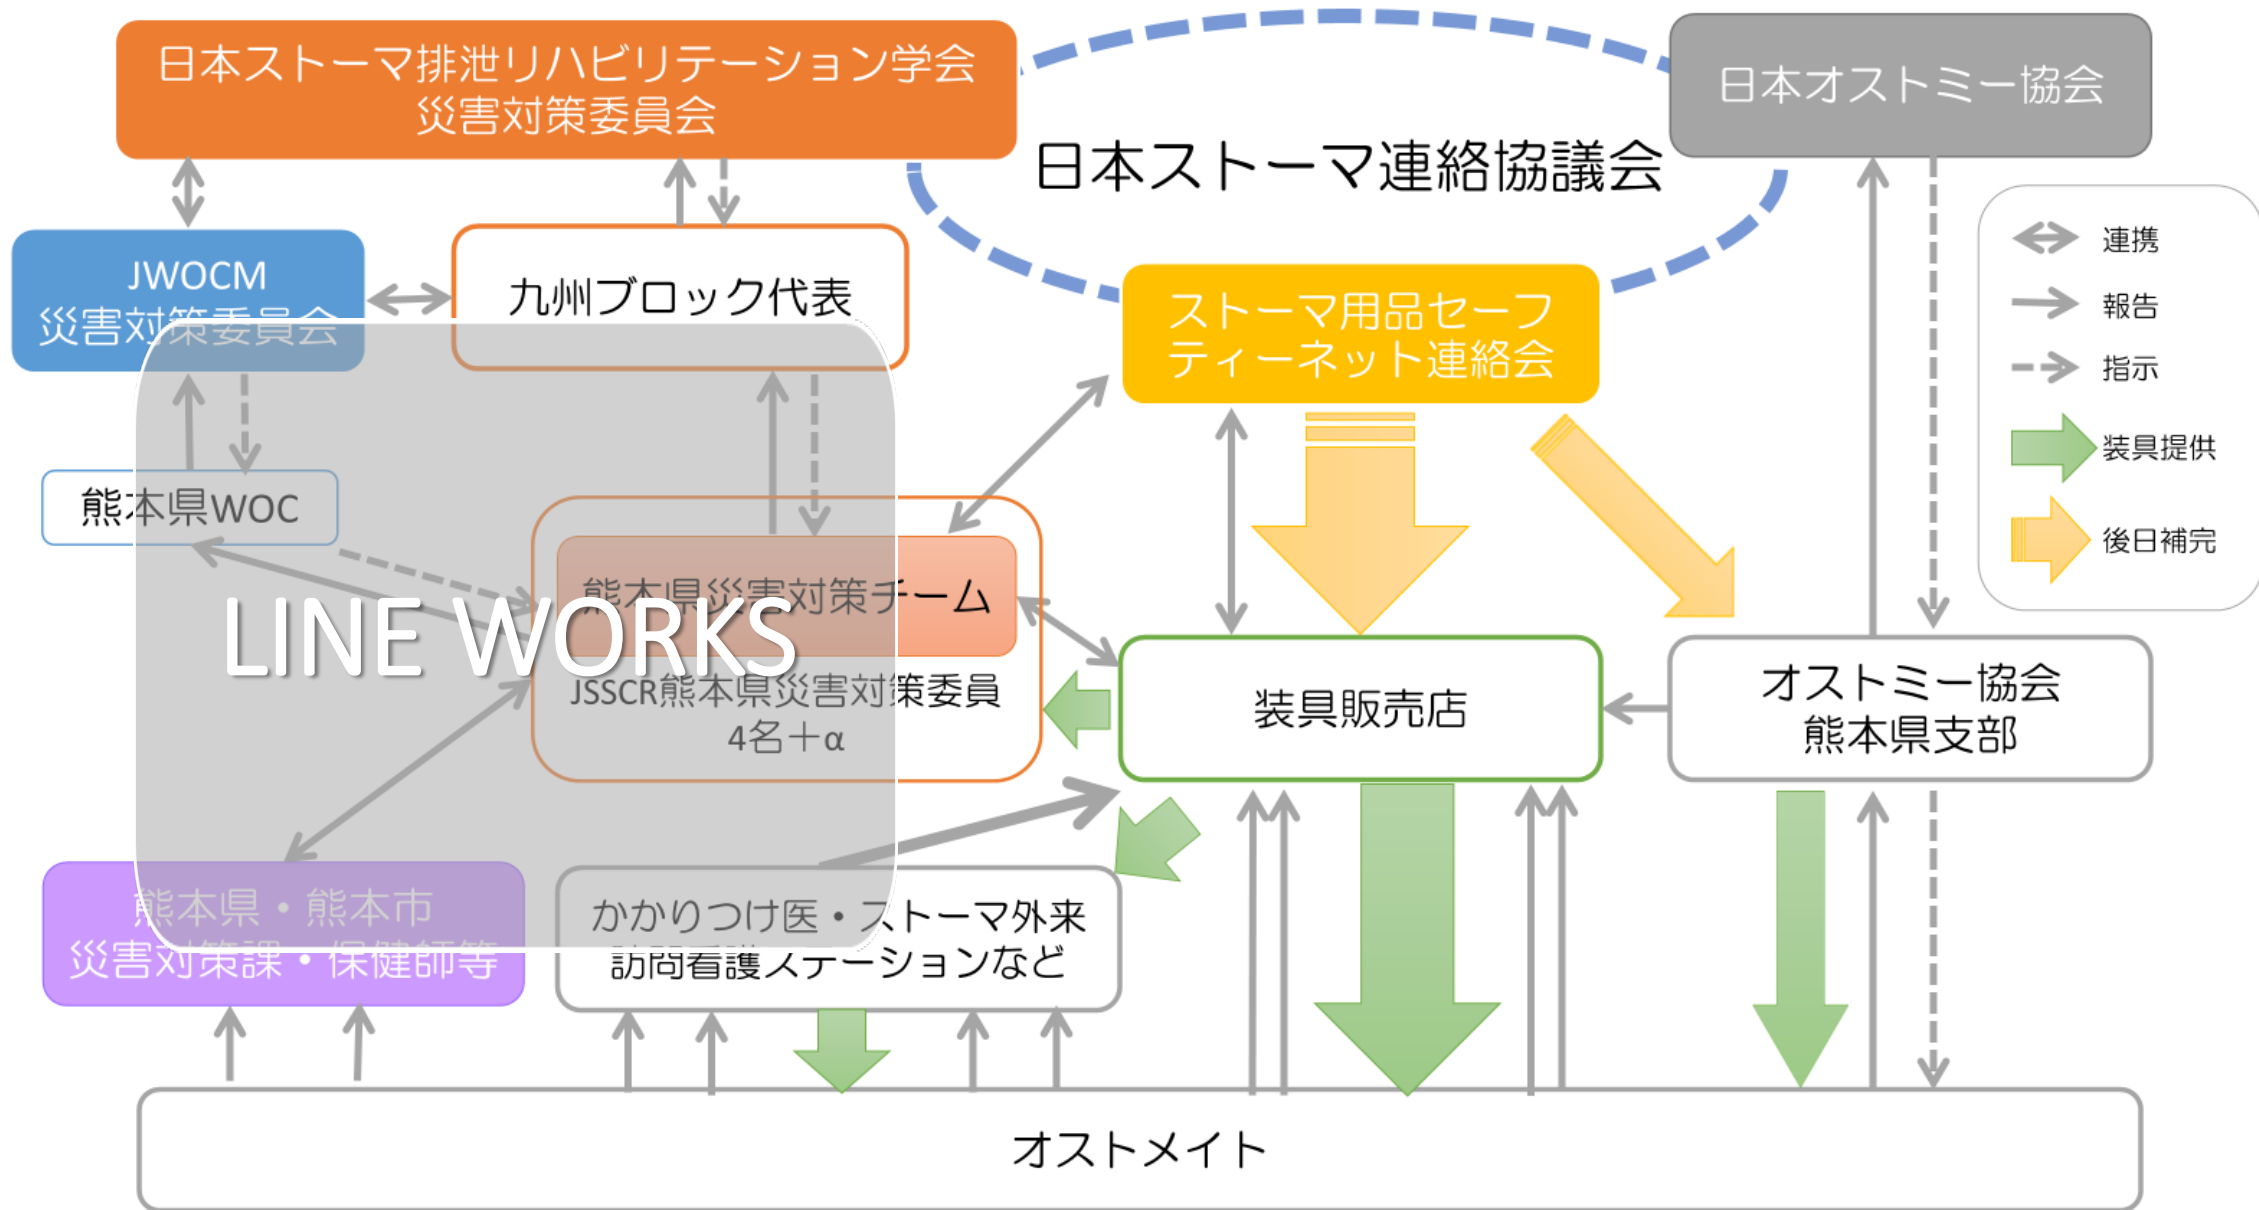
日本ストーマ排泄リハビリテーション学会
災害対策委員会

日本ストーマ連絡協議会

日本オストミー協会

JWOCM
災害対策委員会

九州ブロック代表

ストーマ用品セーフティーネット連絡会

連携
報告
指示
装具提供
後日補完

熊本県WOC

熊本県災害対策チーム

LINE WORKS

JSSCR熊本県災害対策委員
4名＋α

装具販売店

オストミー協会
熊本県支部

熊本県・熊本市
災害対策課・保健師等

かかりつけ医・ストーマ外来
訪問看護ステーションなど

オストメイト